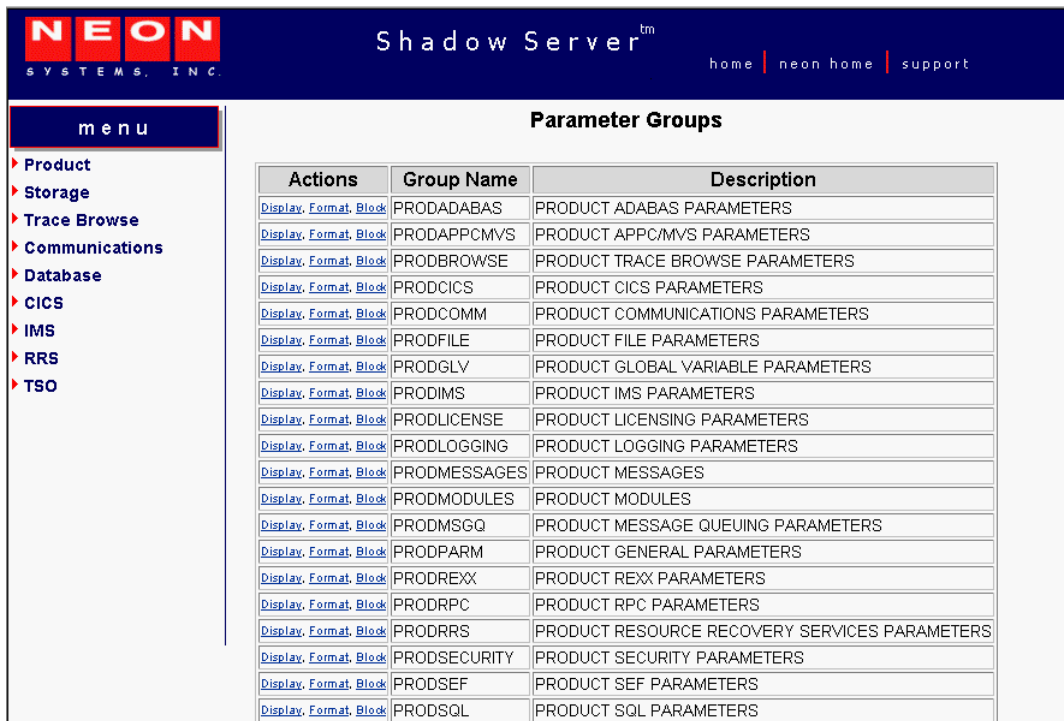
NEON
SYSTEMS, INC.

Shadow Server$^{tm}$

home | neon home | support

menu

Product
Storage
Trace Browse
Communications
Database
CICS
IMS
RRS
TSO

Parameter Groups

| Actions | Group Name | Description |
|---|---|---|
| Display, Format, Block | PRODADABAS | PRODUCT ADABAS PARAMETERS |
| Display, Format, Block | PRODAPPCMVS | PRODUCT APPC/MVS PARAMETERS |
| Display, Format, Block | PRODBROWSE | PRODUCT TRACE BROWSE PARAMETERS |
| Display, Format, Block | PRODCICS | PRODUCT CICS PARAMETERS |
| Display, Format, Block | PRODCOMM | PRODUCT COMMUNICATIONS PARAMETERS |
| Display, Format, Block | PRODFILE | PRODUCT FILE PARAMETERS |
| Display, Format, Block | PRODGLV | PRODUCT GLOBAL VARIABLE PARAMETERS |
| Display, Format, Block | PRODIMS | PRODUCT IMS PARAMETERS |
| Display, Format, Block | PRODLICENSE | PRODUCT LICENSING PARAMETERS |
| Display, Format, Block | PRODLOGGING | PRODUCT LOGGING PARAMETERS |
| Display, Format, Block | PRODMESSAGES | PRODUCT MESSAGES |
| Display, Format, Block | PRODMODULES | PRODUCT MODULES |
| Display, Format, Block | PRODMSGQ | PRODUCT MESSAGE QUEUING PARAMETERS |
| Display, Format, Block | PRODPARM | PRODUCT GENERAL PARAMETERS |
| Display, Format, Block | PRODREXX | PRODUCT REXX PARAMETERS |
| Display, Format, Block | PRODRPC | PRODUCT RPC PARAMETERS |
| Display, Format, Block | PRODRRS | PRODUCT RESOURCE RECOVERY SERVICES PARAMETERS |
| Display, Format, Block | PRODSECURITY | PRODUCT SECURITY PARAMETERS |
| Display, Format, Block | PRODSEF | PRODUCT SEF PARAMETERS |
| Display, Format, Block | PRODSQL | PRODUCT SQL PARAMETERS |